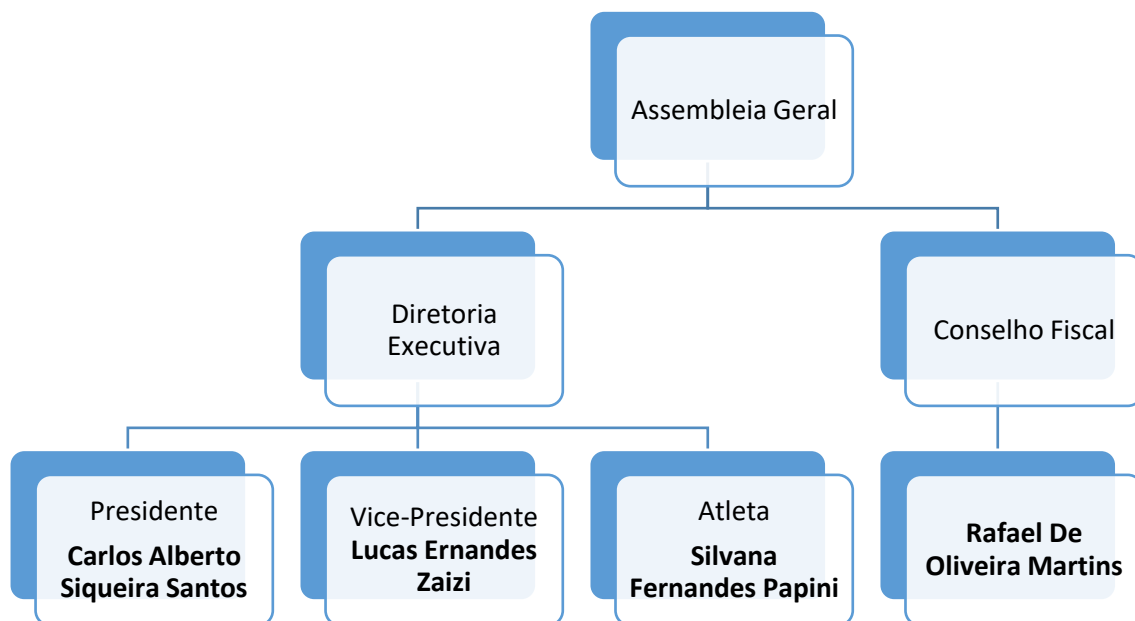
Assembleia Geral

Diretoria Executiva

Conselho Fiscal

Presidente
**Carlos Alberto Siqueira Santos**

Vice-Presidente
**Lucas Ernandes Zaizi**

Atleta
**Silvana Fernandes Papini**

**Rafael De Oliveira Martins**